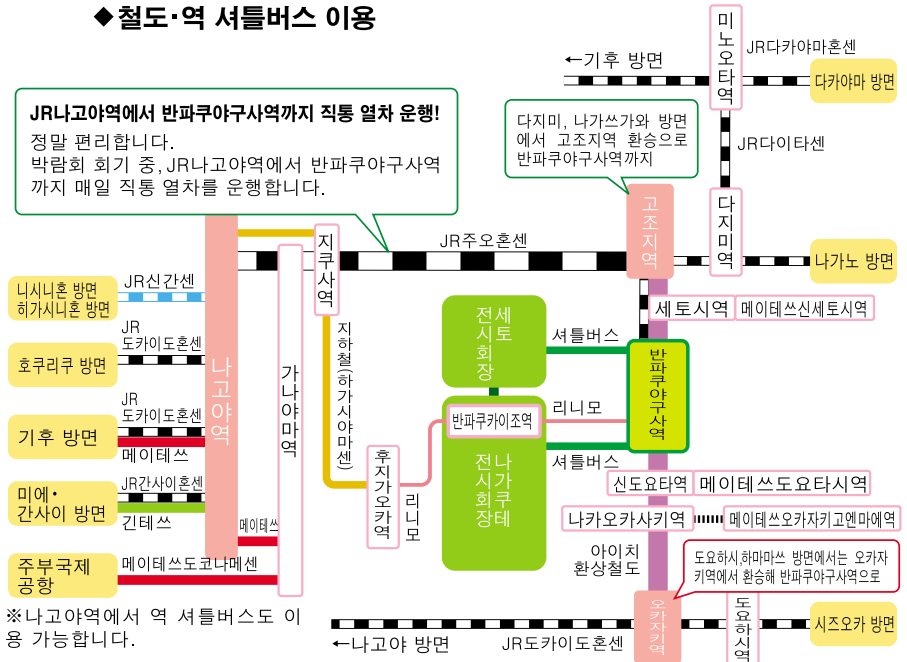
◆철도·역 셔틀버스 이용

JR나고야역에서 반파쿠야구사역까지 직통 열차 운행!
정말 편리합니다.
박람회 회기 중, JR나고야역에서 반파쿠야구사역까지 매일 직통 열차를 운행합니다.

다지미, 나가쓰가와 방면에서 고조지역 환승으로 반파쿠야구사역까지

←기후 방면
미노오타역
JR다카야마혼센
다카야마 방면
JR다이타센
다지미역
나가노 방면
고조지역
JR주오혼센
지쿠사역
니시니혼 방면
히가시니혼 방면
JR신간센
JR 도카이도혼센
호쿠리쿠 방면
JR 도카이도혼센
기후 방면
메이테쓰
미에·간사이 방면
JR간사이혼센
긴테쓰
주부국제공항
메이테쓰도코나메센
메이테쓰
나고야역
가나야마역
지하철(하가시야마센)
후지가오카역
리니모
전세시토회장
셔틀버스
리니모
반파쿠카이조역
셔틀버스
전나가시쿠회장테
반파쿠야구사역
세토시역
메이테쓰신세토시역
신도요타역
메이테쓰도요타시역
나카오카사키역
메이테쓰오카자키고엔마에역
아이치 환상철도
도요하시,하마마쓰 방면에서는 오카자키역에서 환승해 반파쿠야구사역으로
오카자키역
도요하시역
시즈오카 방면
←나고야 방면
JR도카이도혼센
※나고야역에서 역 셔틀버스도 이용 가능합니다.